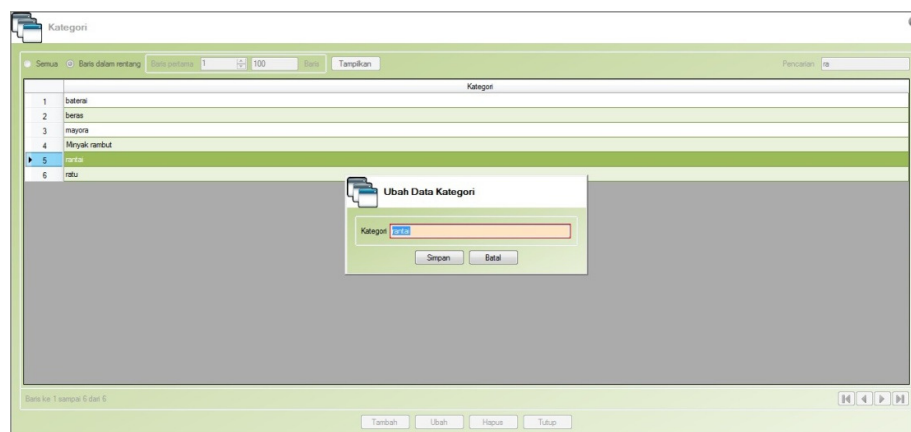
Kategori

Semua Baris dalam rentang Baris pertama 1 100 Baris Tampilkan Pencarian ra

| | Kategori |
|---|---|
| 1 | baterai |
| 2 | beras |
| 3 | mayora |
| 4 | Minyak rambut |
| 5 | rantai |
| 6 | ratu |

Ubah Data Kategori

Kategori rantai

Simpan Batal

Baris ke 1 sampai 6 dari 6

Tambah Ubah Hapus Tutup